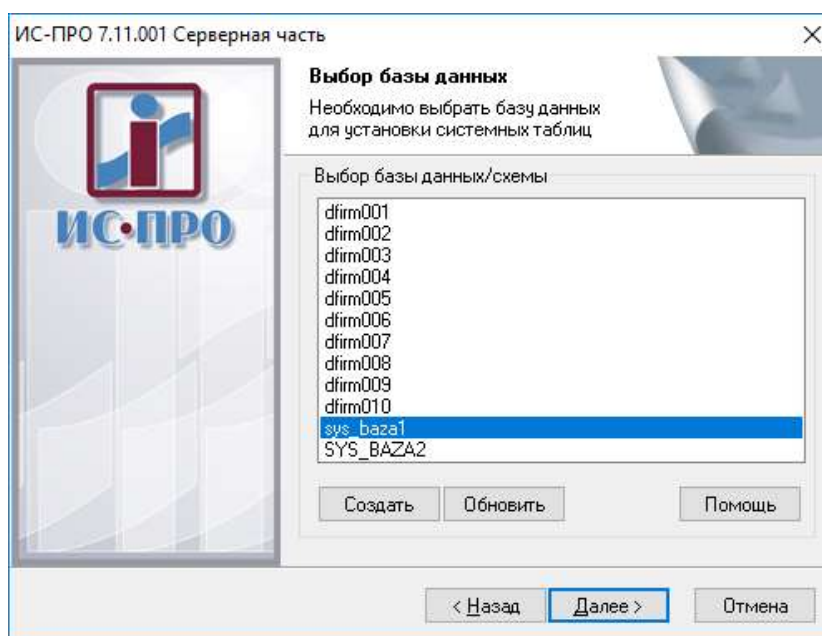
ИС-ПРО 7.11.001 Серверная часть

×

ИС·ПРО

Выбор базы данных

Необходимо выбрать базу данных для установки системных таблиц

Выбор базы данных/схемы

dfirm001
dfirm002
dfirm003
dfirm004
dfirm005
dfirm006
dfirm007
dfirm008
dfirm009
dfirm010
sys_baza1
SYS_BAZA2

Создать

Обновить

Помощь

< Назад

Далее >

Отмена